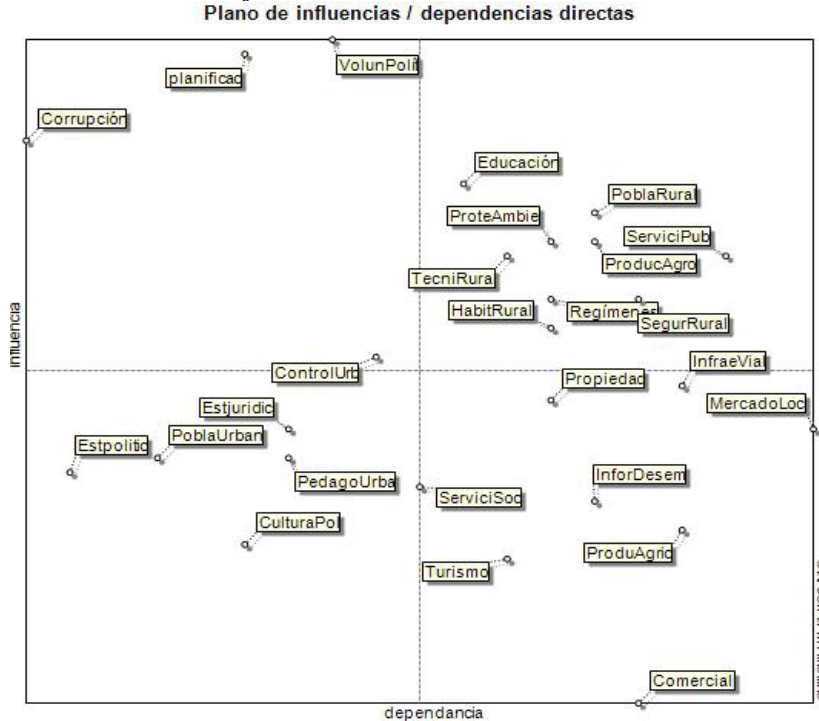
Plano de influencias / dependencias directas

planificac

VolunPolí

Corrupción

Educación

PoblaRural

ProteAmbie

ServiciPub

ProducAgro

TecniRura

HabitRural

Regímenes

SegurRural

influencia

ControlUrb

InfraeVial

Propiedad

MercadoLoc

Estjuridic

PoblaUrban

Estpolitic

InforDesem

PedagoUrba

ServiciSoc

CulturaPol

ProduAgric

Turismo

Comercial

dependancia

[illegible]